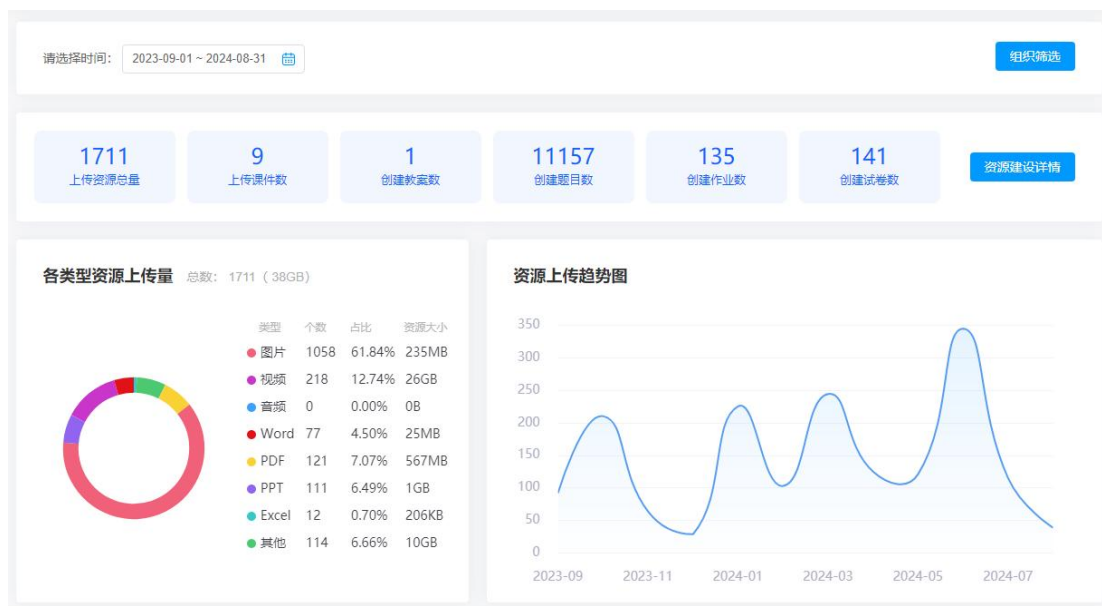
请选择时间: 2023-09-01 ~ 2024-08-31

组织筛选

1711
上传资源总量

9
上传课件数

1
创建教案数

11157
创建题目数

135
创建作业数

141
创建试卷数

资源建设详情

各类型资源上传量 总数: 1711 (38GB)

| 类型 | 个数 | 占比 | 资源大小 |
|---|---|---|---|
| 图片 | 1058 | 61.84% | 235MB |
| 视频 | 218 | 12.74% | 26GB |
| 音频 | 0 | 0.00% | 0B |
| Word | 77 | 4.50% | 25MB |
| PDF | 121 | 7.07% | 567MB |
| PPT | 111 | 6.49% | 1GB |
| Excel | 12 | 0.70% | 206KB |
| 其他 | 114 | 6.66% | 10GB |

资源上传趋势图

350
300
250
200
150
100
50
0

2023-09 2023-11 2024-01 2024-03 2024-05 2024-07